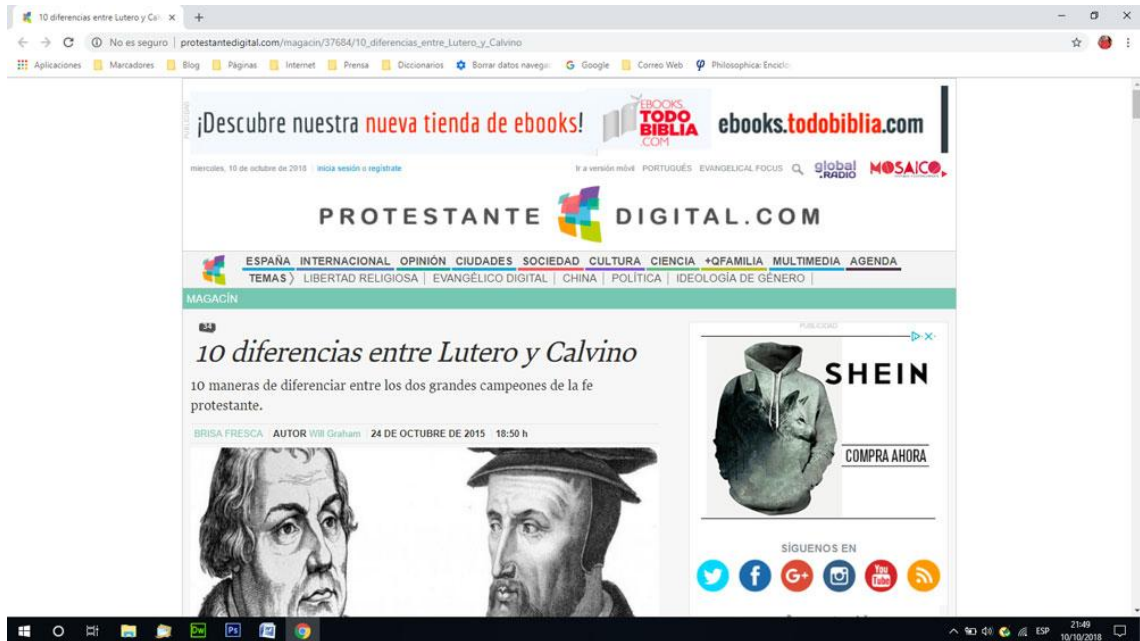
10 diferencias entre Lutero y Cal ×  +

No es seguro | protestantedigital.com/magacin/37684/10_diferencias_entre_Lutero_y_Calvino

Aplicaciones  Marcadores  Blog  Páginas  Internet  Prensa  Diccionarios  Borrar datos navega  Google  Correo Web  Philosophica: Enciclo

PUBLICIDAD

¡Descubre nuestra nueva tienda de ebooks!  EBOOKS TODO BIBLIA .COM  ebooks.todobiblia.com

miércoles, 10 de octubre de 2018 | inicia sesión o regístrate

Ir a versión móvil  PORTUGUÉS  EVANGELICAL FOCUS  global RADIO  MOSAICO

PROTESTANTE DIGITAL.COM

ESPAÑA  INTERNACIONAL  OPINIÓN  CIUDADES  SOCIEDAD  CULTURA  CIENCIA  +QFAMILIA  MULTIMEDIA  AGENDA

TEMAS ⟩ LIBERTAD RELIGIOSA | EVANGÉLICO DIGITAL | CHINA | POLÍTICA | IDEOLOGÍA DE GÉNERO |

MAGACÍN

34

10 diferencias entre Lutero y Calvino

10 maneras de diferenciar entre los dos grandes campeones de la fe protestante.

BRISA FRESCA  AUTOR Will Graham  24 DE OCTUBRE DE 2015  18:50 h

PUBLICIDAD

SHEIN

COMPRA AHORA

SÍGUENOS EN

ESP  21:49  10/10/2018